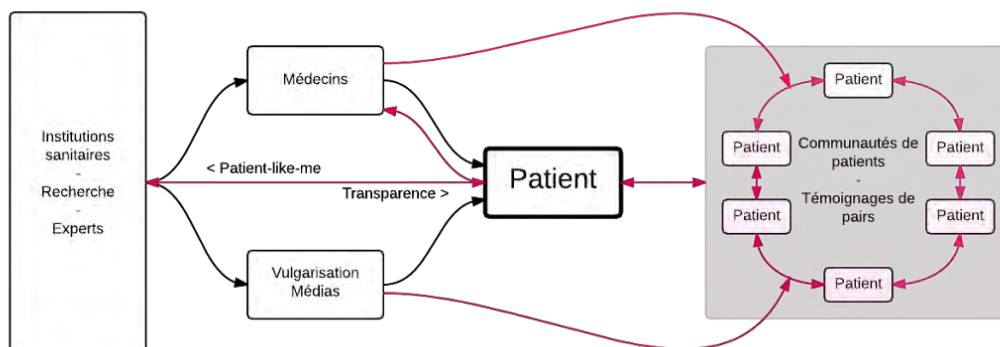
Institutions sanitaires
-
Recherche
-
Experts

Médecins

< Patient-like-me

Transparence >

Patient

Vulgarisation Médias

Patient

Patient

Communautés de patients
-
Témoignages de pairs

Patient

Patient

Patient

Patient